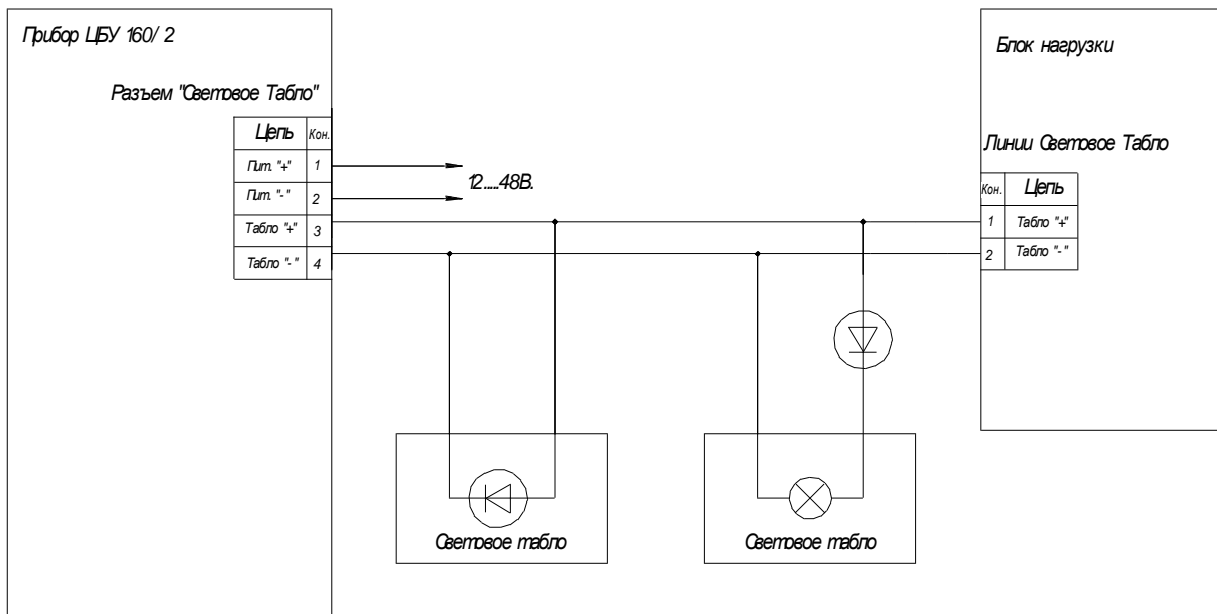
Прибор ЦБУ 160/ 2

Разъем "Световое Табло"

| Цепь | Кон. |
|---|---|
| Пит. "+" | 1 |
| Пит. "-" | 2 |
| Табло "+" | 3 |
| Табло "-" | 4 |

12.....48В.

Блок нагрузки

Линии Световое Табло

| Кон. | Цепь |
|---|---|
| 1 | Табло "+" |
| 2 | Табло "-" |

Световое табло

Световое табло